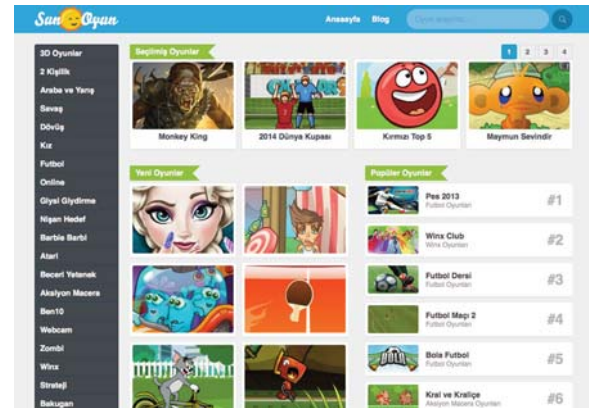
Sun Oyun

Anasayfa Blog Oyun arayınız...

3D Oyunlar
2 Kişilik
Araba ve Yarış
Savaş
Dövüş
Kız
Futbol
Online
Giysi Giydirme
Nişan Hedef
Barbie Barbi
Atari
Beceri Yetenek
Aksiyon Macera
Ben10
Webcam
Zombi
Winx
Strateji
Bakugan

Seçilmiş Oyunlar

1 2 3 4

Monkey King
2014 Dünya Kupası
Kırmızı Top 5
Maymun Sevindir

Yeni Oyunlar

Popüler Oyunlar

Pes 2013
Futbol Oyunları
#1

Winx Club
Winx Oyunları
#2

Futbol Dersi
Futbol Oyunları
#3

Futbol Maçı 2
Futbol Oyunları
#4

Bola Futbol
Futbol Oyunları
#5

Kral ve Kraliçe
Aksiyon Macera Oyunları
#6